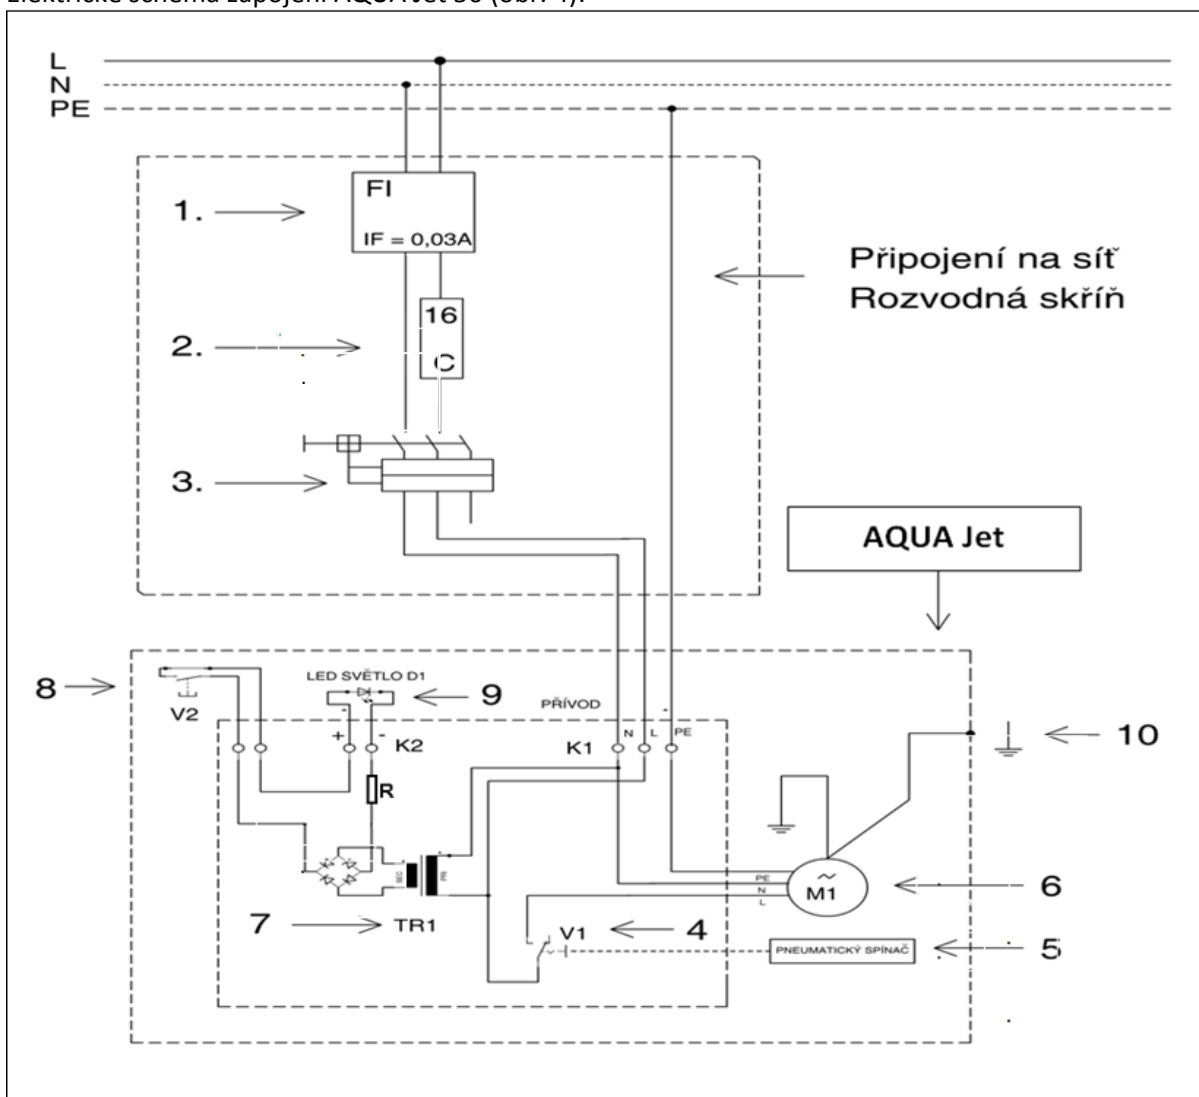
Elektrické schéma zapojení AQUA Jet 80 (obr. 4):

L
N
PE

FI
IF = 0,03A
1.
16
C
2.
3.
Připojení na síť
Rozvodná skříň
AQUA Jet

8
LED SVĚTLO D1
9
V2
PŘÍVOD
+ -
K2
K1
N L PE
10
R
PE
N
L
M1
6
7
TR1
V1
4
PNEUMATICKÝ SPÍNAČ
5